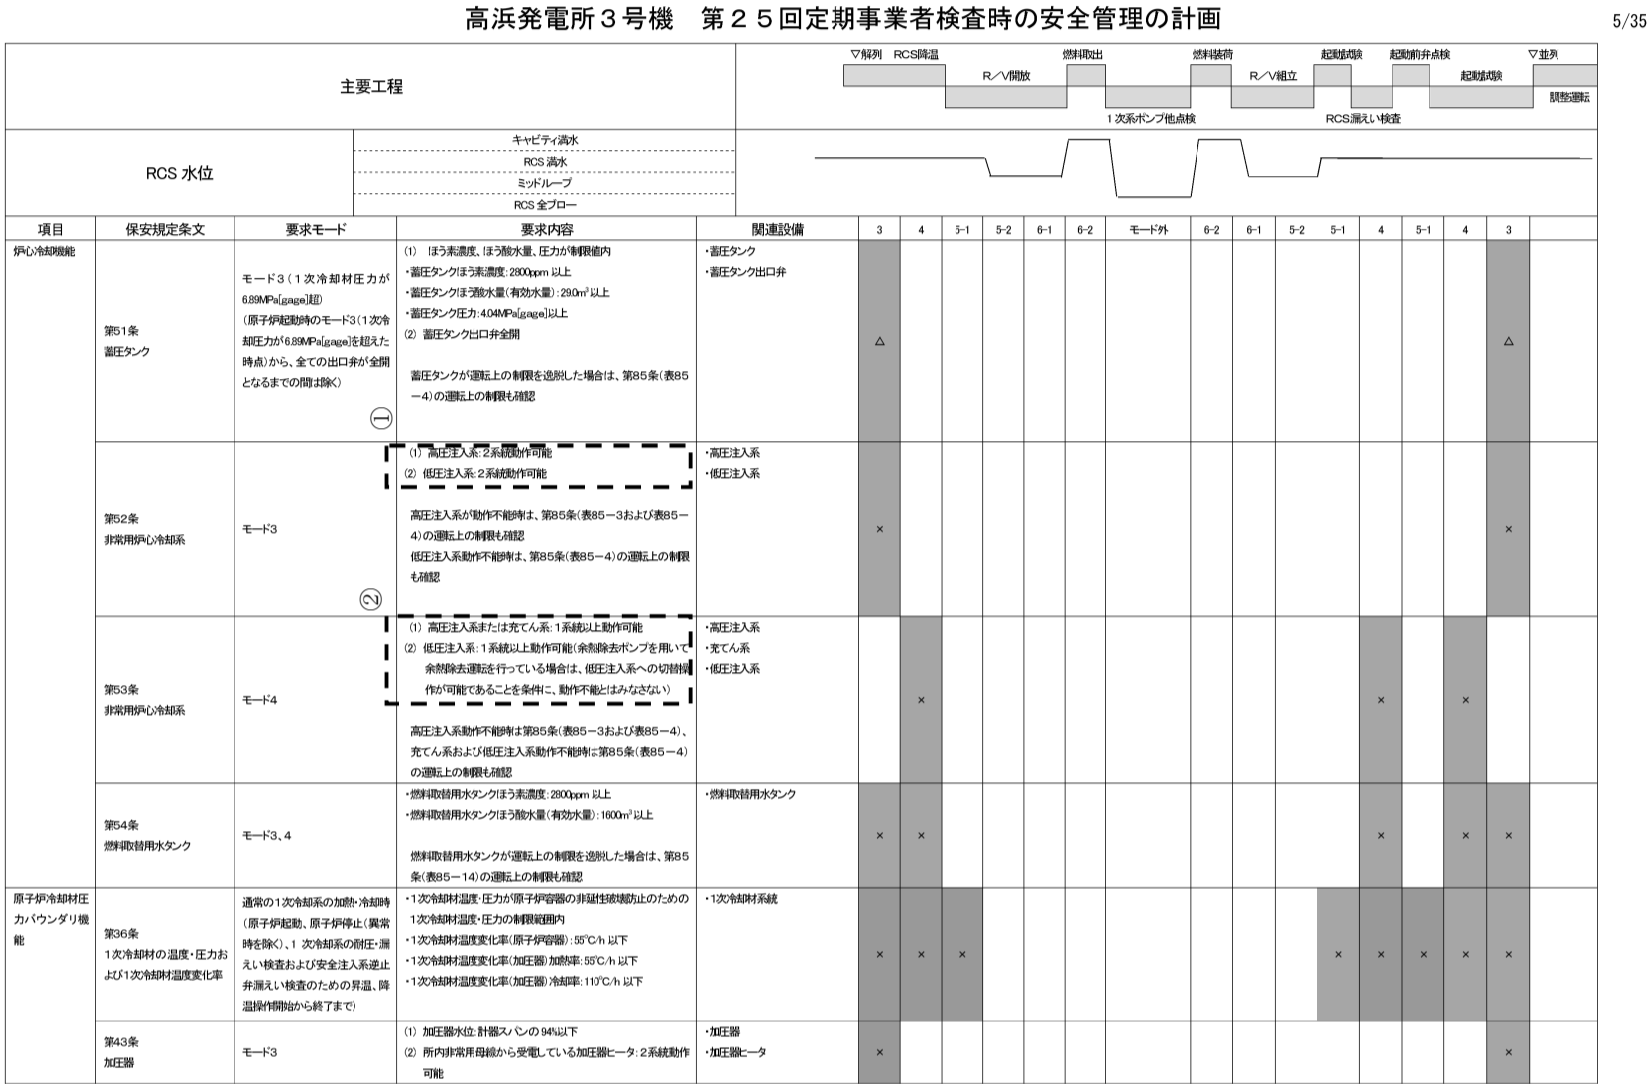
高浜発電所３号機　第２５回定期事業者検査時の安全管理の計画

5/35

主要工程

▽解列　RCS降温　R／V開放　燃料取出　１次系ポンプ他点検　燃料装荷　R／V組立　起動試験　RCS漏えい検査　起動前弁点検　起動試験　▽並列　調整運転

RCS 水位

キャビティ満水
RCS 満水
ミッドループ
RCS 全ブロー

| 項目 | 保安規定条文 | 要求モード | 要求内容 | 関連設備 | 3 | 4 | 5−1 | 5−2 | 6−1 | 6−2 | モード外 | 6−2 | 6−1 | 5−2 | 5−1 | 4 | 5−1 | 4 | 3 |
|---|---|---|---|---|---|---|---|---|---|---|---|---|---|---|---|---|---|---|---|
| 炉心冷却機能 | 第51条 蓄圧タンク | モード３（１次冷却材圧力が6.89MPa[gage]超）（原子炉起動時のモード3（1次冷却圧力が6.89MPa[gage]を超えた時点）から、全ての出口弁が全開となるまでの間は除く）① | (1)　ほう素濃度、ほう酸水量、圧力が制限値内 ・蓄圧タンクほう素濃度：2800ppm 以上 ・蓄圧タンクほう酸水量(有効水量)：29.0m³ 以上 ・蓄圧タンク圧力：4.04MPa[gage]以上 (2) 蓄圧タンク出口弁全開 蓄圧タンクが運転上の制限を逸脱した場合は、第85条(表85−4)の運転上の制限も確認 | ・蓄圧タンク ・蓄圧タンク出口弁 | △ | | | | | | | | | | | | | | △ |
| | 第52条 非常用炉心冷却系 | モード3 ② | (1) 高圧注入系：2系統動作可能 (2) 低圧注入系：2系統動作可能 高圧注入系が動作不能時は、第85条(表85−3および表85−4)の運転上の制限も確認 低圧注入系動作不能時は、第85条(表85−4)の運転上の制限も確認 | ・高圧注入系 ・低圧注入系 | × | | | | | | | | | | | | | | × |
| | 第53条 非常用炉心冷却系 | モード4 | (1) 高圧注入系または充てん系：1系統以上動作可能 (2) 低圧注入系：1系統以上動作可能(余熱除去ポンプを用いて余熱除去運転を行っている場合は、低圧注入系への切替操作が可能であることを条件に、動作不能とはみなさない) 高圧注入系動作不能時は第85条(表85−3および表85−4)、充てん系および低圧注入系動作不能時は第85条(表85−4)の運転上の制限も確認 | ・高圧注入系 ・充てん系 ・低圧注入系 | | × | | | | | | | | | | × | | × | |
| | 第54条 燃料取替用水タンク | モード3、4 | ・燃料取替用水タンクほう素濃度：2800ppm 以上 ・燃料取替用水タンクほう酸水量(有効水量)：1600m³ 以上 燃料取替用水タンクが運転上の制限を逸脱した場合は、第85条(表85−14)の運転上の制限も確認 | ・燃料取替用水タンク | × | × | | | | | | | | | | × | | × | × |
| 原子炉冷却材圧力バウンダリ機能 | 第36条 1次冷却材の温度・圧力および1次冷却材温度変化率 | 通常の1次冷却系の加熱・冷却時（原子炉起動、原子炉停止（異常時を除く）、1次冷却系の耐圧・漏えい検査および安全注入系逆止弁漏えい検査のための昇温、降温操作開始から終了まで） | ・1次冷却材温度・圧力が原子炉容器の非延性破壊防止のための1次冷却材温度・圧力の制限範囲内 ・1次冷却材温度変化率(原子炉容器)：55℃/h 以下 ・1次冷却材温度変化率(加圧器)加熱率：55℃/h 以下 ・1次冷却材温度変化率(加圧器)冷却率：110℃/h 以下 | ・1次冷却材系統 | × | × | × | | | | | | | | × | × | × | × | |
| | 第43条 加圧器 | モード3 | (1) 加圧器水位：計器スパンの 94%以下 (2) 所内非常用母線から受電している加圧器ヒータ：2系統動作可能 | ・加圧器 ・加圧器ヒータ | × | | | | | | | | | | | | | | × |